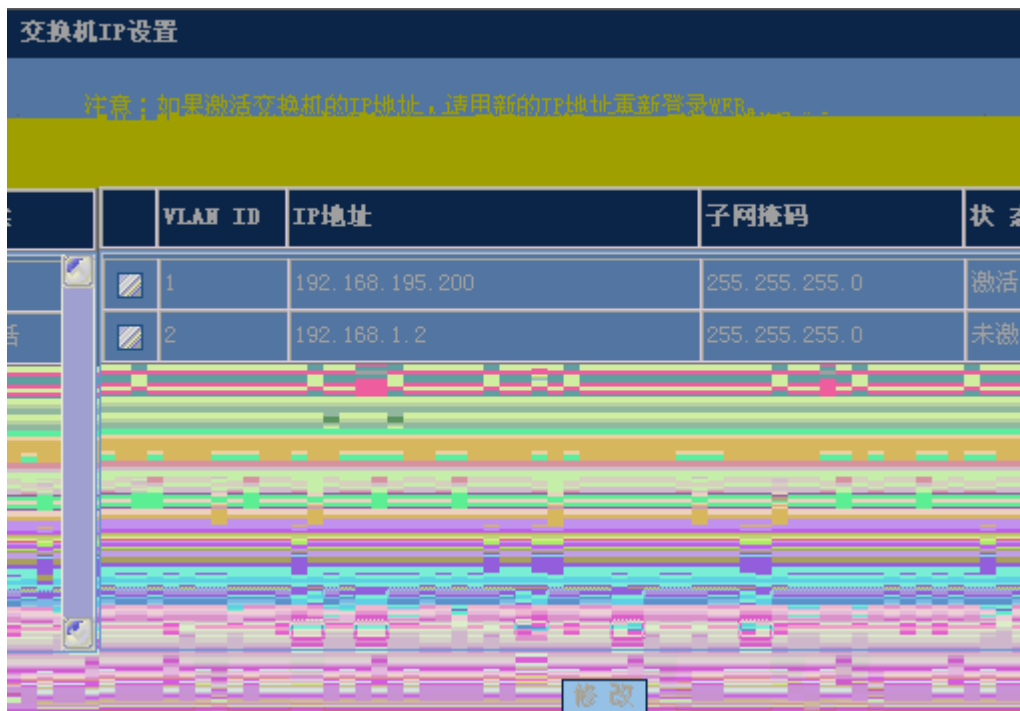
交换机IP设置

注意：如果激活交换机的IP地址，请用新的IP地址重新登录WEB。

| | VLAN ID | IP地址 | 子网掩码 | 状 态 |
|---|---|---|---|---|
| | 1 | 192.168.195.200 | 255.255.255.0 | 激活 |
| | 2 | 192.168.1.2 | 255.255.255.0 | 未激 |

修 改